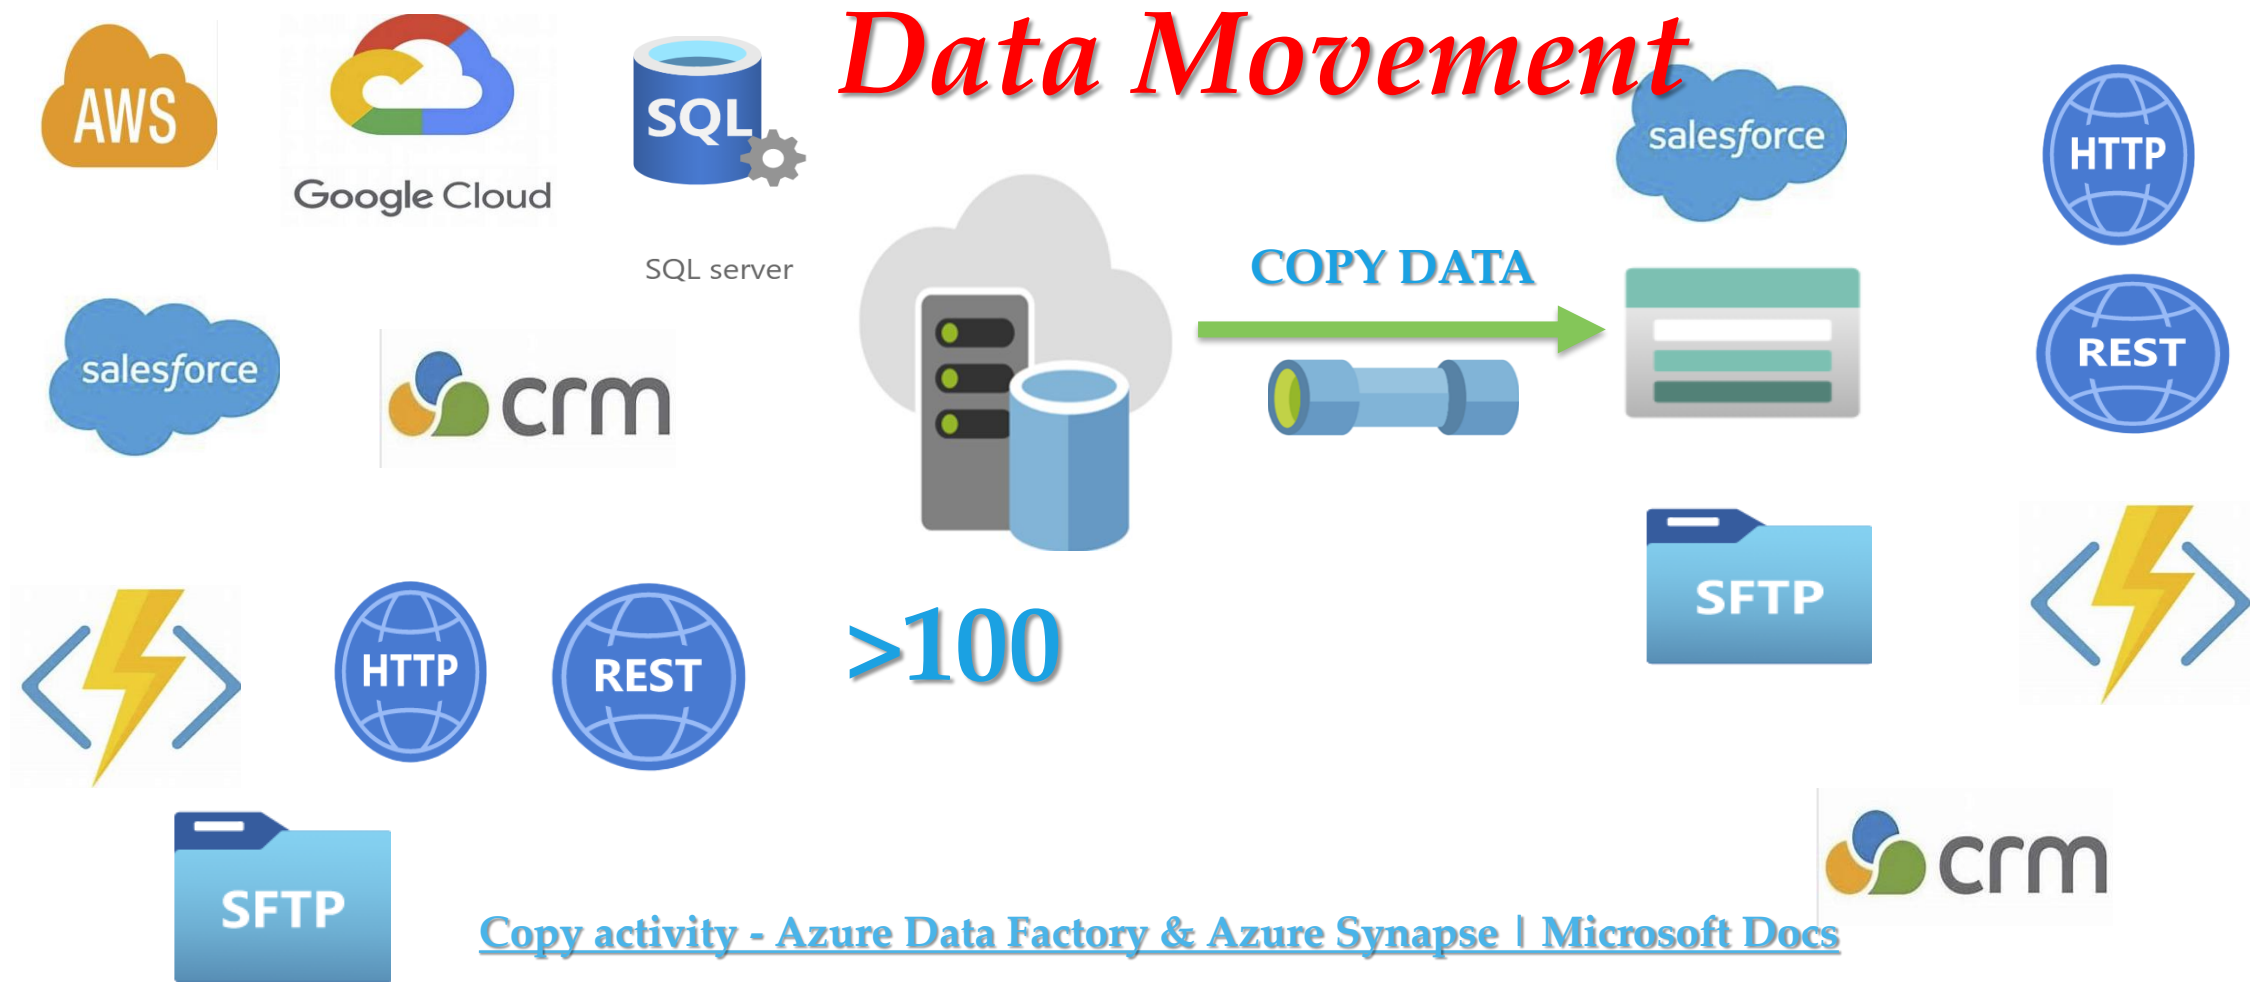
Data Movement

AWS

Google Cloud

SQL

SQL server

salesforce

HTTP

salesforce

crm

COPY DATA

REST

SFTP

HTTP

REST

>100

SFTP

crm

Copy activity - Azure Data Factory & Azure Synapse | Microsoft Docs